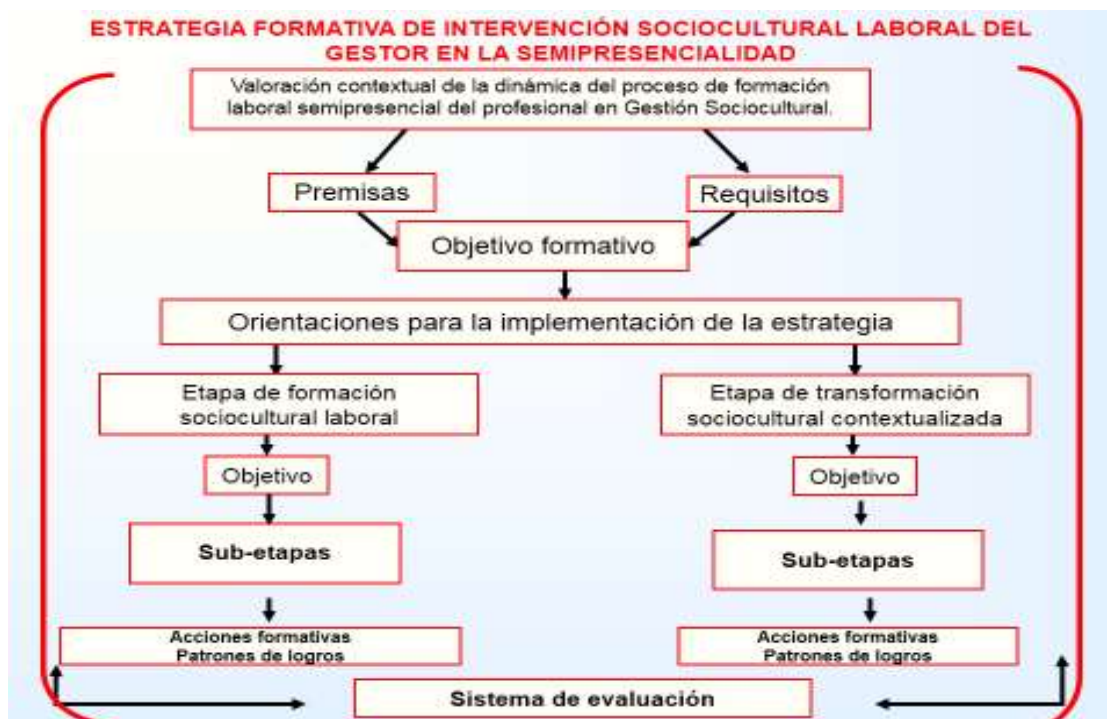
ESTRATEGIA FORMATIVA DE INTERVENCIÓN SOCIOCULTURAL LABORAL DEL GESTOR EN LA SEMIPRESENCIALIDAD

Valoración contextual de la dinámica del proceso de formación laboral semipresencial del profesional en Gestión Sociocultural.

Premisas

Requisitos

Objetivo formativo

Orientaciones para la implementación de la estrategia

Etapa de formación sociocultural laboral

Objetivo

Sub-etapas

Acciones formativas
Patrones de logros

Etapa de transformación sociocultural contextualizada

Objetivo

Sub-etapas

Acciones formativas
Patrones de logros

Sistema de evaluación